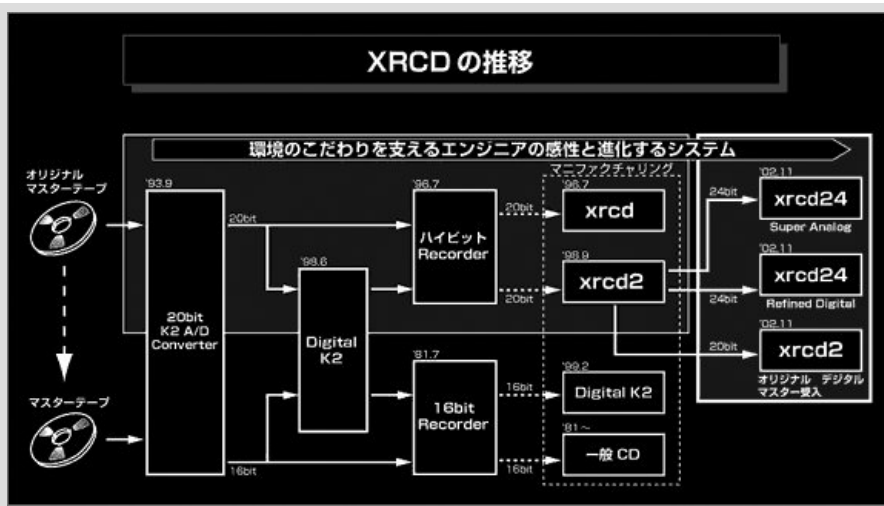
XRCDの推移

環境のこだわりを支えるエンジニアの感性と進化するシステム

オリジナル
マスターテープ

マスターテープ

'93.9

20bit
K2 A/D
Converter

20bit

16bit

'98.6

Digital
K2

'96.7

ハイビット
Recorder

'81.7

16bit
Recorder

20bit

20bit

16bit

16bit

マニファクチャリング

'96.7

xrcd

'98.9

xrcd2

'99.2

Digital K2

'81〜

一般 CD

'02.11

24bit

xrcd24

Super Analog

'02.11

24bit

xrcd24

Refined Digital

'02.11

20bit

xrcd2

オリジナル デジタル
マスター受入